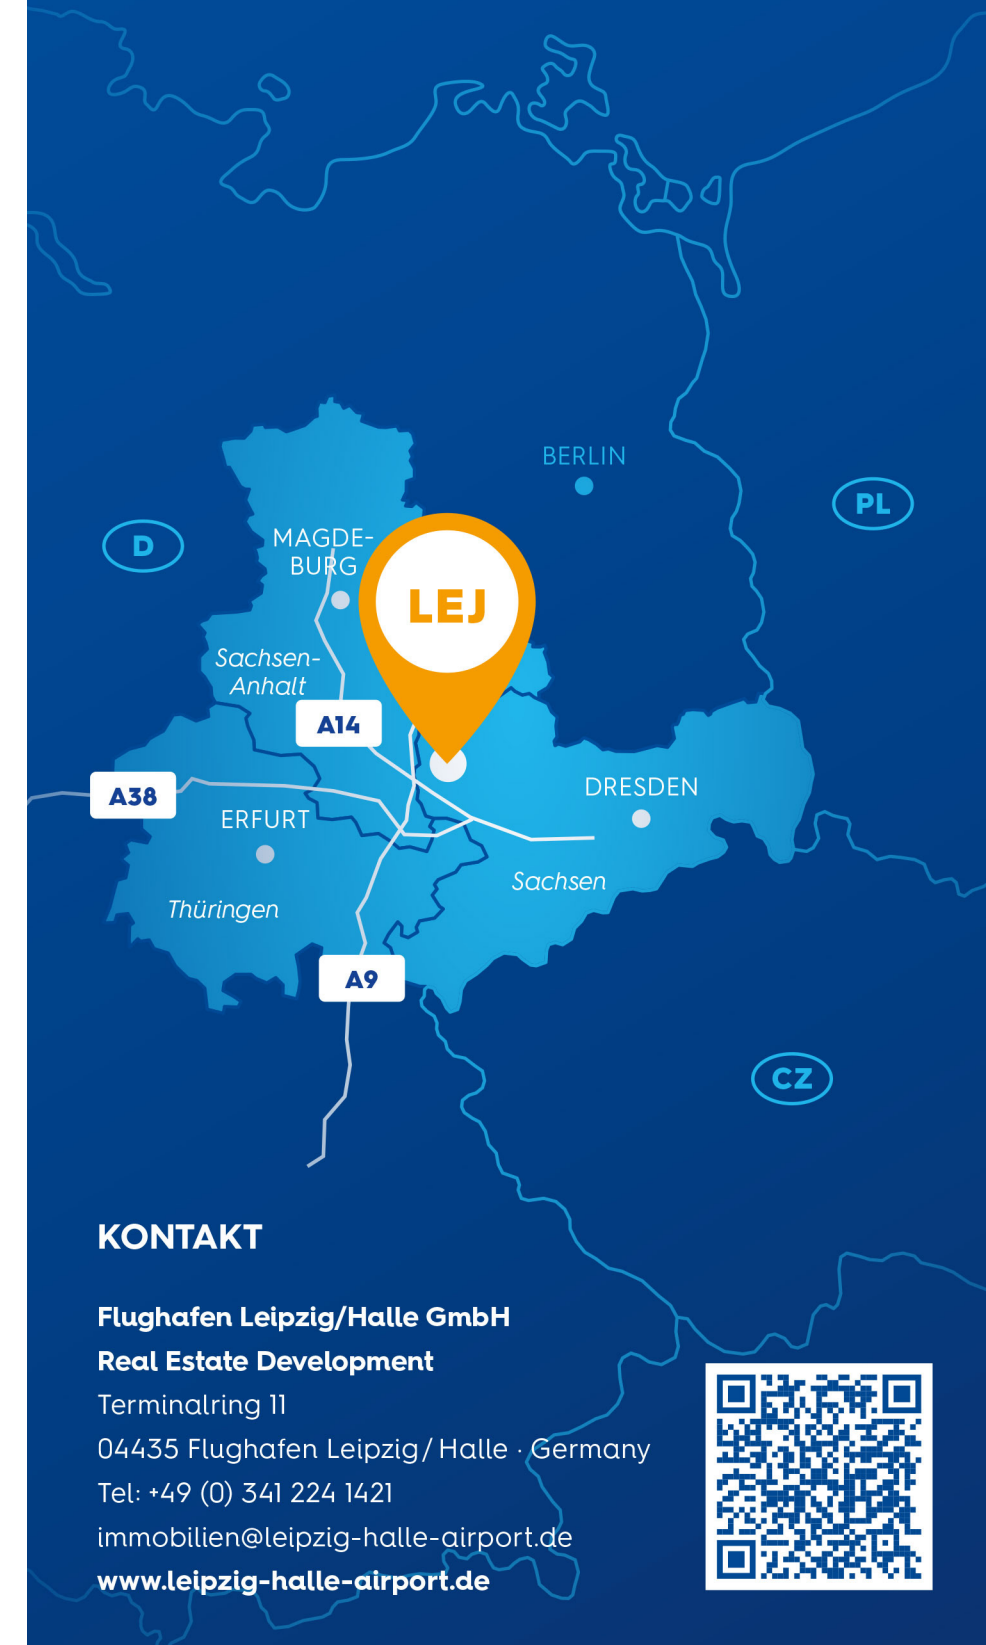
BERLIN

PL

D

MAGDEBURG

LEJ

Sachsen-Anhalt

A14

A38

DRESDEN

ERFURT

Sachsen

Thüringen

A9

CZ

KONTAKT

Flughafen Leipzig/Halle GmbH
Real Estate Development
Terminalring 11
04435 Flughafen Leipzig / Halle · Germany
Tel: +49 (0) 341 224 1421
immobilien@leipzig-halle-airport.de
www.leipzig-halle-airport.de